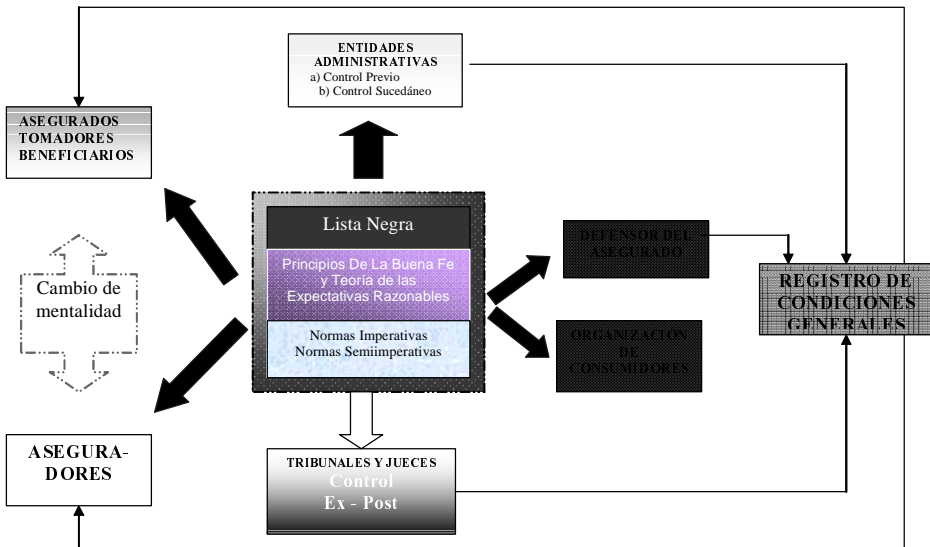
ENTIDADES ADMINISTRATIVAS
a) Control Previo
b) Control Sucedáneo

ASEGURADOS TOMADORES BENEFICIARIOS

Lista Negra

Principios De La Buena Fe y Teoría de las Expectativas Razonables

Normas Imperativas
Normas Semiimperativas

Cambio de mentalidad

DEFENSOR DEL ASEGURADO

ORGANIZACION DE CONSUMIDORES

REGISTRO DE CONDICIONES GENERALES

ASEGURA-DORES

TRIBUNALES Y JUECES
Control
Ex - Post